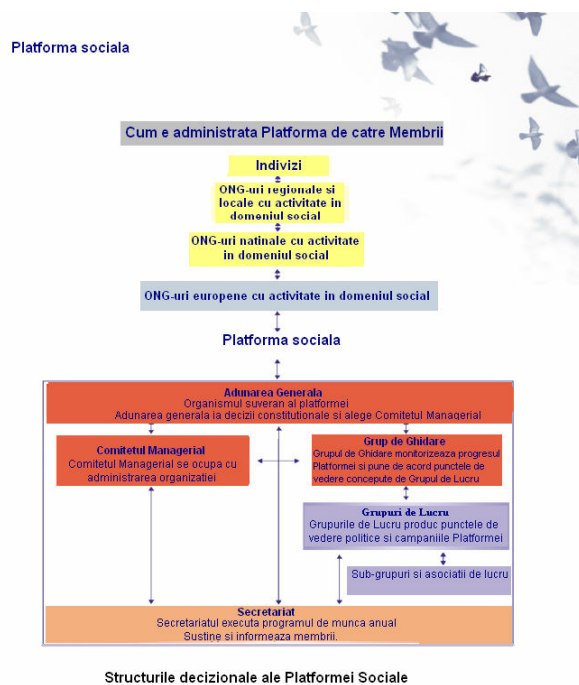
Platforma sociala

Cum e administrata Platforma de catre Membrii

Indivizi

ONG-uri regionale si locale cu activitate in domeniul social

ONG-uri natinale cu activitate in domeniul social

ONG-uri europene cu activitate in domeniul social

Platforma sociala

Adunarea Generala
Organismul suveran al platformei
Adunarea generala ia decizii constitutionale si alege Comitetul Managerial

Comitetul Managerial
Comitetul Managerial se ocupa cu administrarea organizatiei

Grup de Ghidare
Grupul de Ghidare monitorizeaza progresul Platformei si pune de acord punctele de vedere concepute de Grupul de Lucru

Grupuri de Lucru
Grupurile de Lucru produc punctele de vedere politice si campaniile Platformei

Sub-grupuri si asociatii de lucru

Secretariat
Secretariatul executa programul de munca anual
Sustine si informeaza membrii.

Structurile decizionale ale Platformei Sociale